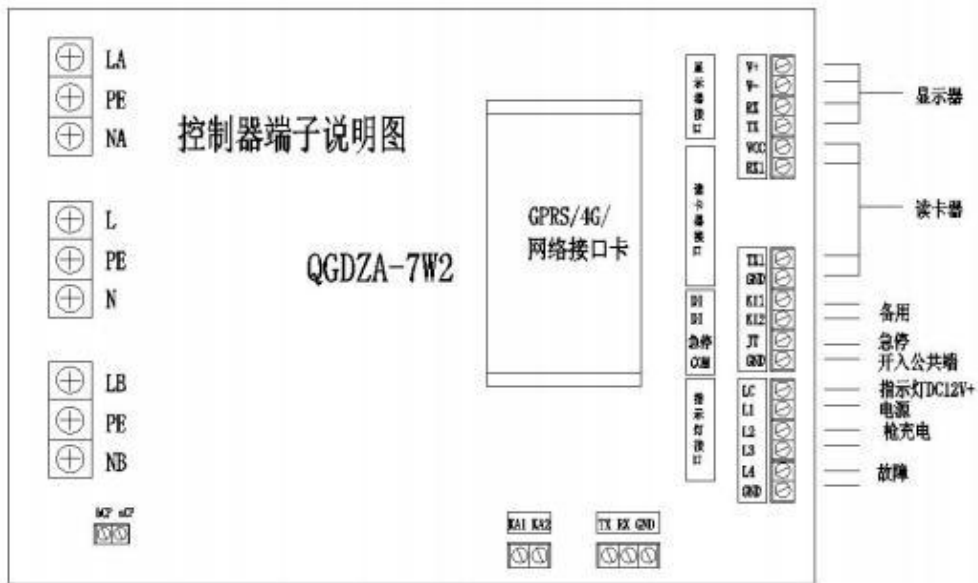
LA
PE
NA

控制器端子说明图

L
PE
N

QGDZA-7W2

LB
PE
NB

GPRS/4G/
网络接口卡

显示器接口

读卡器接口

DI
DI
急停
COM

指示灯接口

V+
V-
RX
TX
VCC
RX1

TX1
GND
KI1
KI2
JT
GND

LC
L1
L2
L3
L4
GND

显示器

读卡器

备用
急停
开入公共端
指示灯DC12V+
电源
枪充电
故障

KA1 KA2

TX RX GND

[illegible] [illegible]